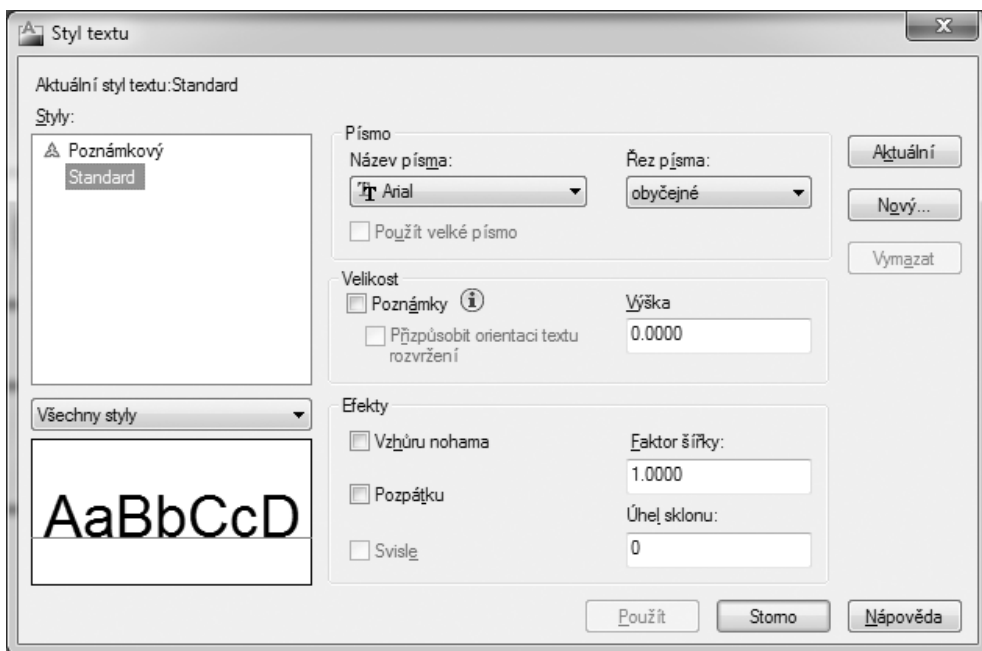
Styl textu

Aktuální styl textu:Standard

Styly:

Poznámkový
Standard

Všechny styly

AaBbCcD

Písmo

Název písma:

Arial

Řez písma:

obyčejné

Použít velké písmo

Velikost

Poznámky

Přizpůsobit orientaci textu rozvržení

Výška

0.0000

Efekty

Vzhůru nohama

Pozpátku

Svisle

Faktor šířky:

1.0000

Úhel sklonu:

0

Aktuální

Nový...

Vymazat

Použít

Storno

Nápověda